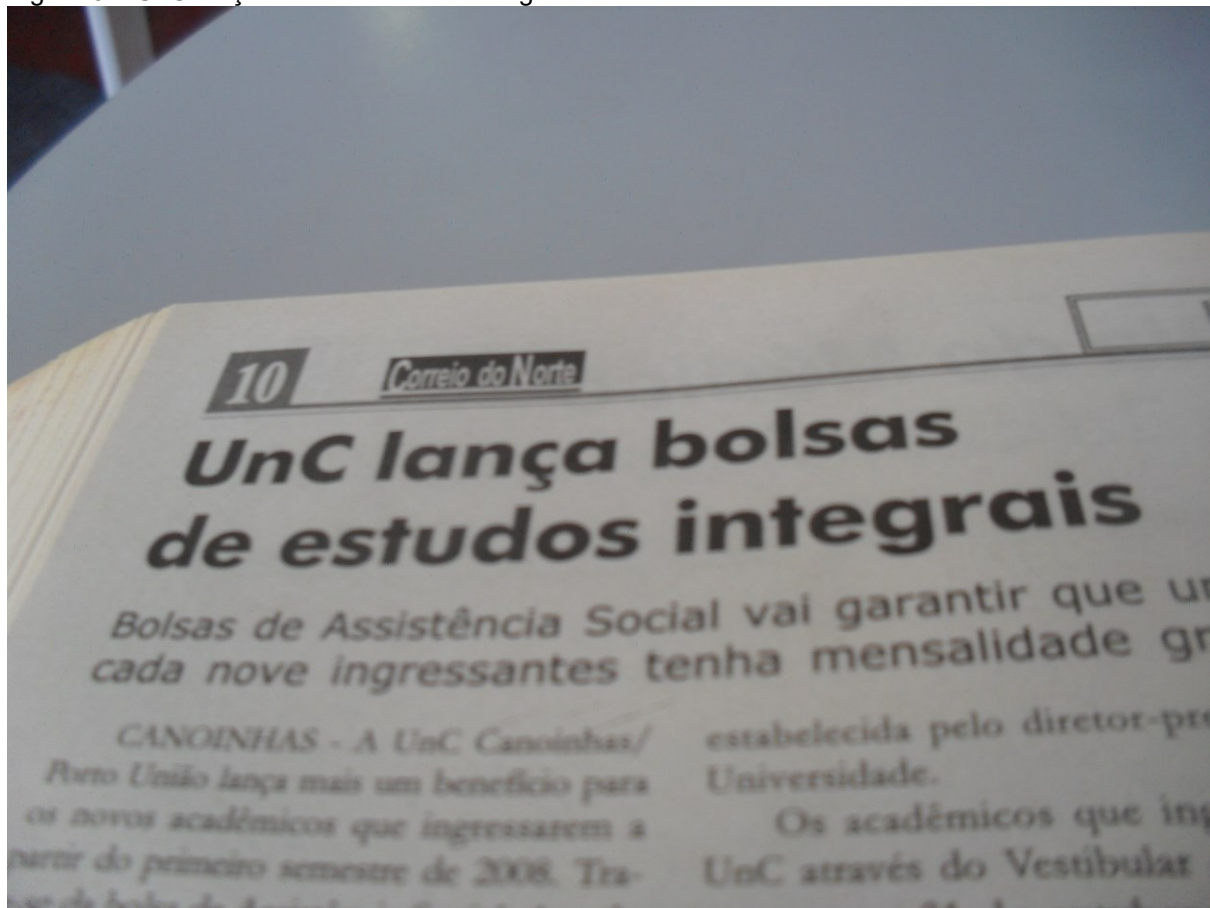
10 Correio do Norte

UnC lança bolsas de estudos integrais

Bolsas de Assistência Social vai garantir que u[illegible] cada nove ingressantes tenha mensalidade gr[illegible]

CANOINHAS - A UnC Canoinhas/ Porto União lança mais um benefício para os novos acadêmicos que ingressarem a partir do primeiro semestre de 2008. Tra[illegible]

estabelecida pelo diretor-pr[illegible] Universidade.

Os acadêmicos que in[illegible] UnC através do Vestibular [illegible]